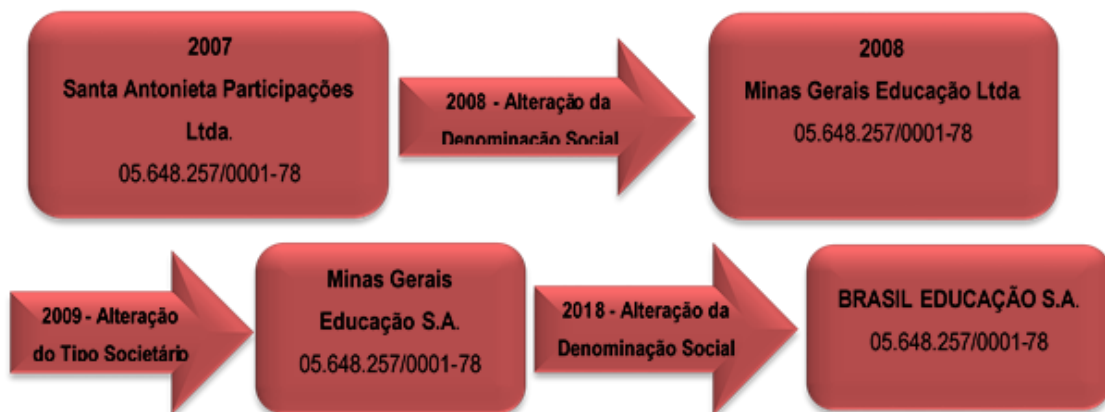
2007
Santa Antonieta Participações Ltda.
05.648.257/0001-78

2008 - Alteração da Denominação Social

2008
Minas Gerais Educação Ltda
05.648.257/0001-78

2009 - Alteração do Tipo Societário

Minas Gerais Educação S.A.
05.648.257/0001-78

2018 - Alteração da Denominação Social

BRASIL EDUCAÇÃO S.A.
05.648.257/0001-78